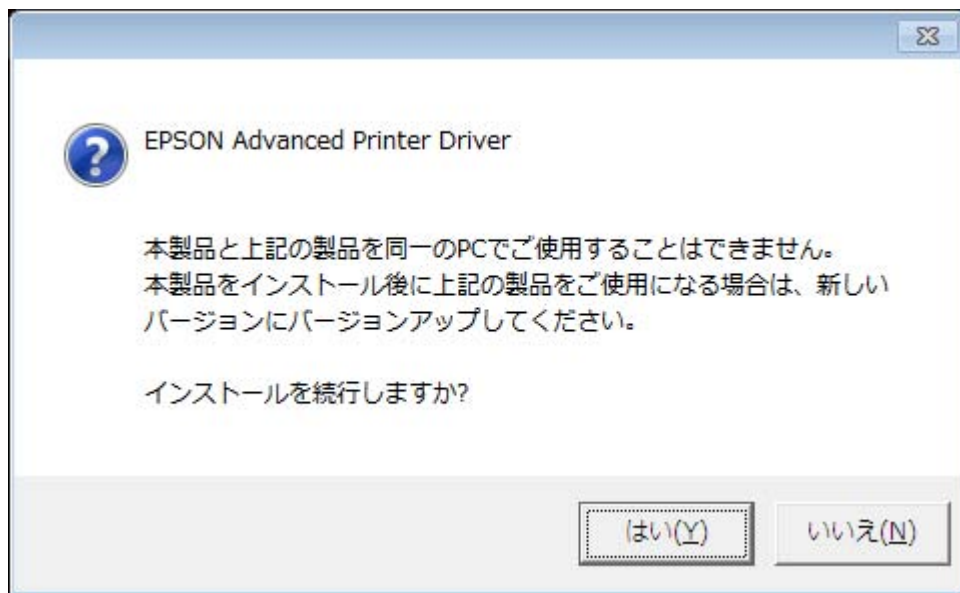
EPSON Advanced Printer Driver

本製品と上記の製品を同一のPCでご使用することはできません。
本製品をインストール後に上記の製品をご使用になる場合は、新しいバージョンにバージョンアップしてください。

インストールを続行しますか?

はい(Y)
いいえ(N)